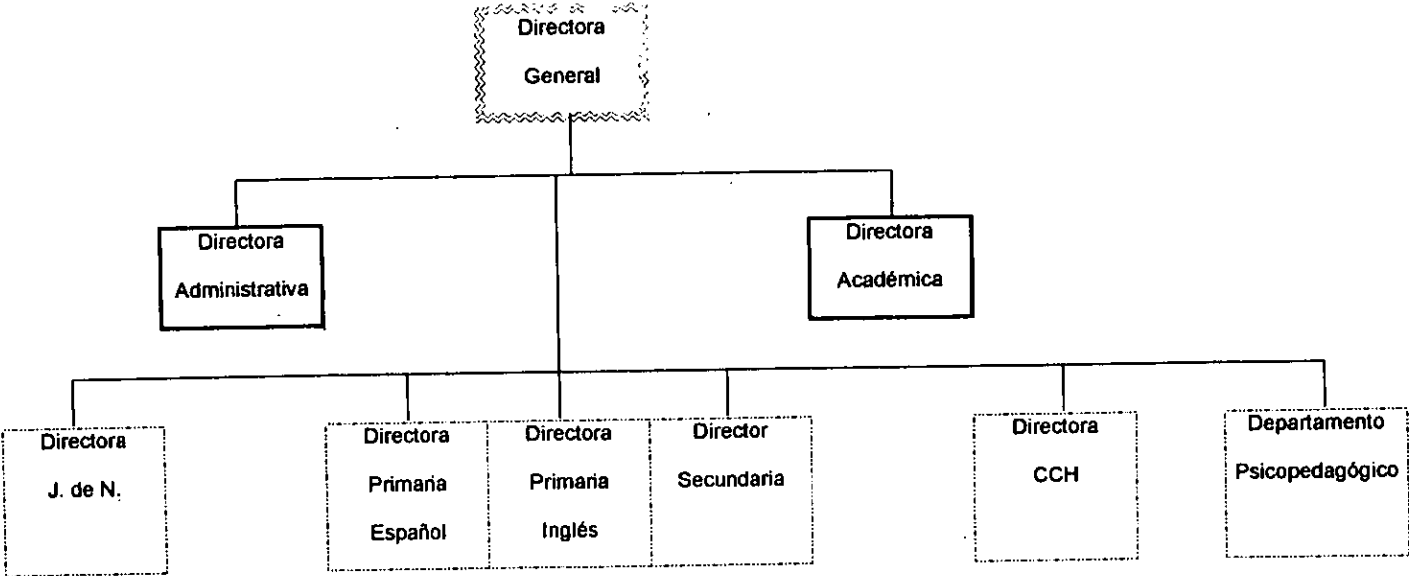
Directora
General

Directora
Administrativa

Directora
Académica

Directora
J. de N.

Directora
Primaria
Español

Directora
Primaria
Inglés

Director
Secundaria

Directora
CCH

Departamento
Psicopedagógico